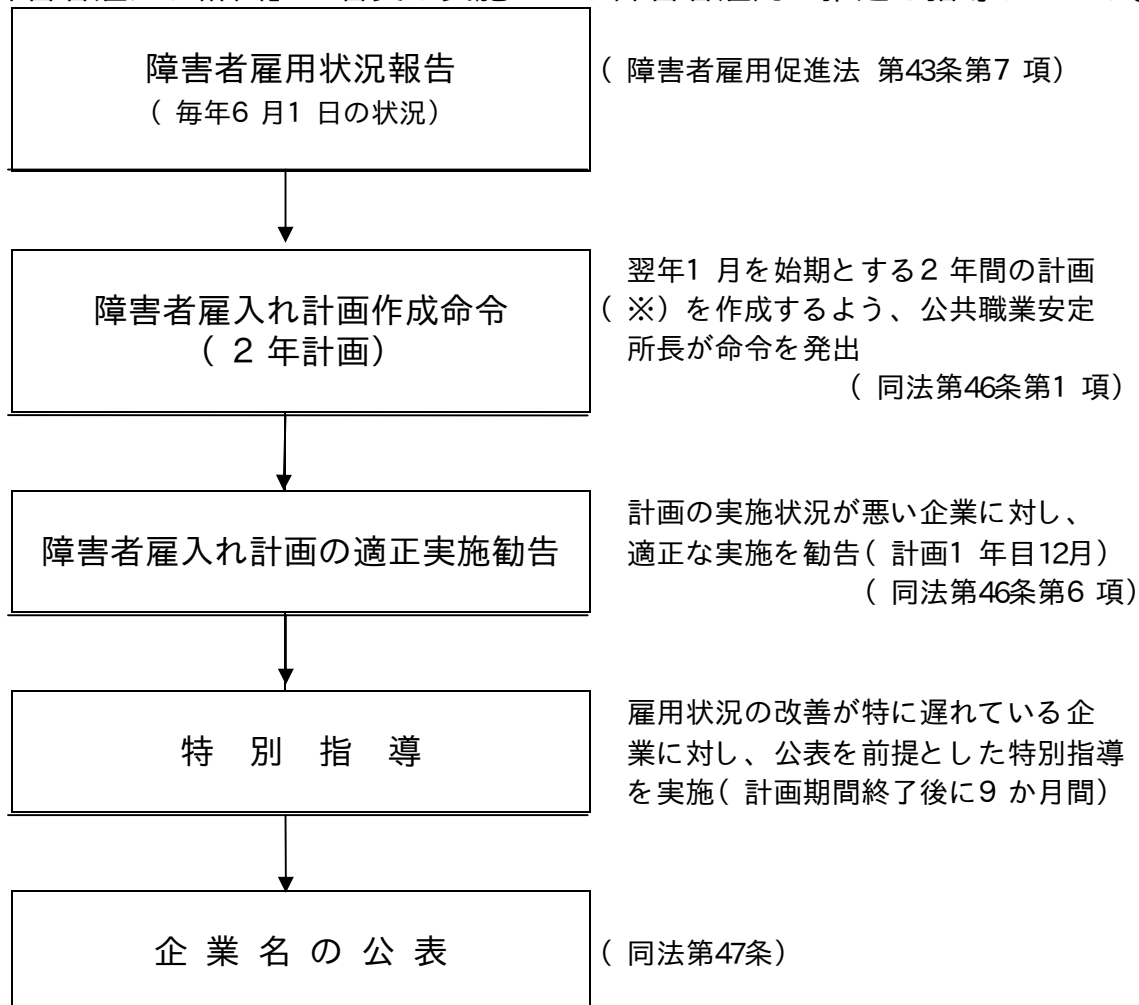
障害者雇用状況報告
（毎年6月1日の状況）

（障害者雇用促進法 第43条第7項）

障害者雇入れ計画作成命令
（2年計画）

翌年1月を始期とする2年間の計画（※）を作成するよう、公共職業安定所長が命令を発出
（同法第46条第1項）

障害者雇入れ計画の適正実施勧告

計画の実施状況が悪い企業に対し、適正な実施を勧告（計画1年目12月）
（同法第46条第6項）

特 別 指 導

雇用状況の改善が特に遅れている企業に対し、公表を前提とした特別指導を実施（計画期間終了後に9か月間）

企 業 名 の 公 表

（同法第47条）